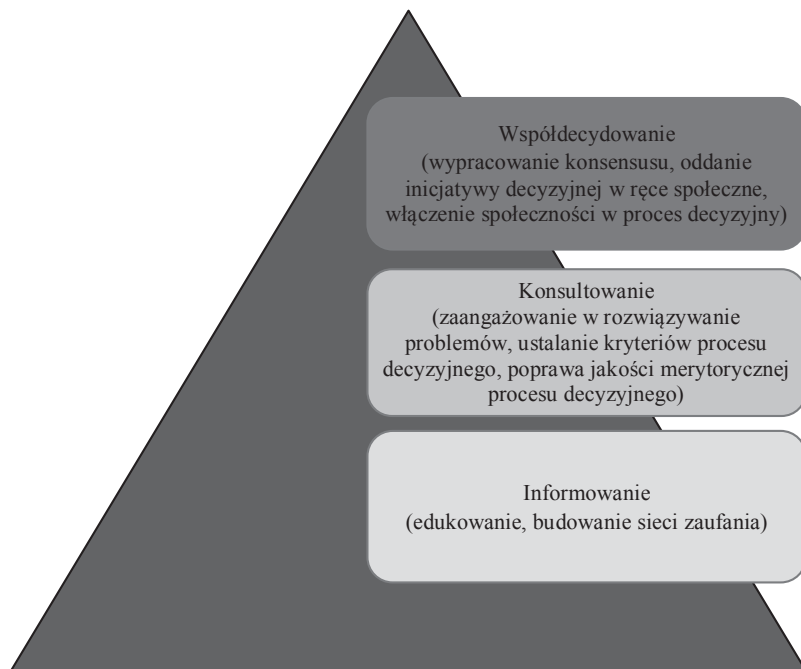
Współdecydowanie
(wypracowanie konsensusu, oddanie inicjatywy decyzyjnej w ręce społeczne, włączenie społeczności w proces decyzyjny)

Konsultowanie
(zaangażowanie w rozwiązywanie problemów, ustalanie kryteriów procesu decyzyjnego, poprawa jakości merytorycznej procesu decyzyjnego)

Informowanie
(edukowanie, budowanie sieci zaufania)